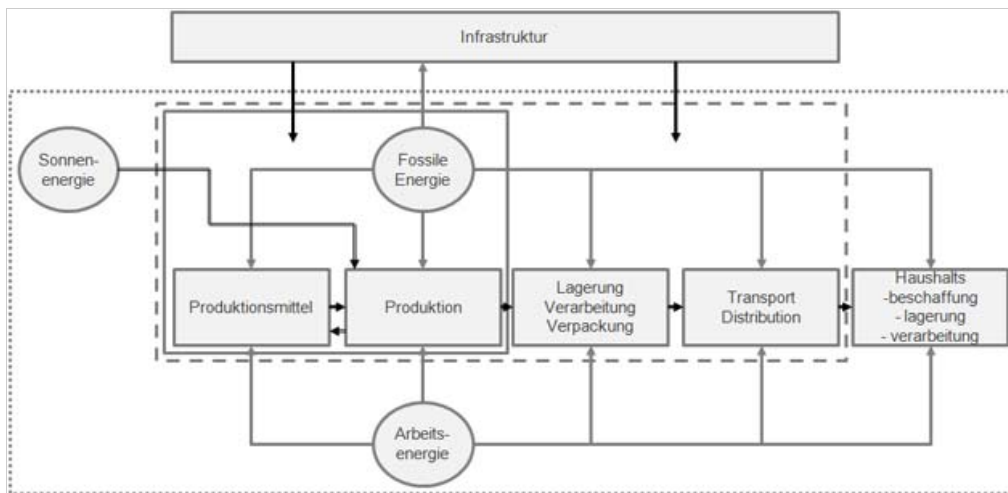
Infrastruktur

Sonnen-energie

Fossile Energie

Produktionsmittel

Produktion

Lagerung Verarbeitung Verpackung

Transport Distribution

Haushalts -beschaffung - lagerung - verarbeitung

Arbeits-energie